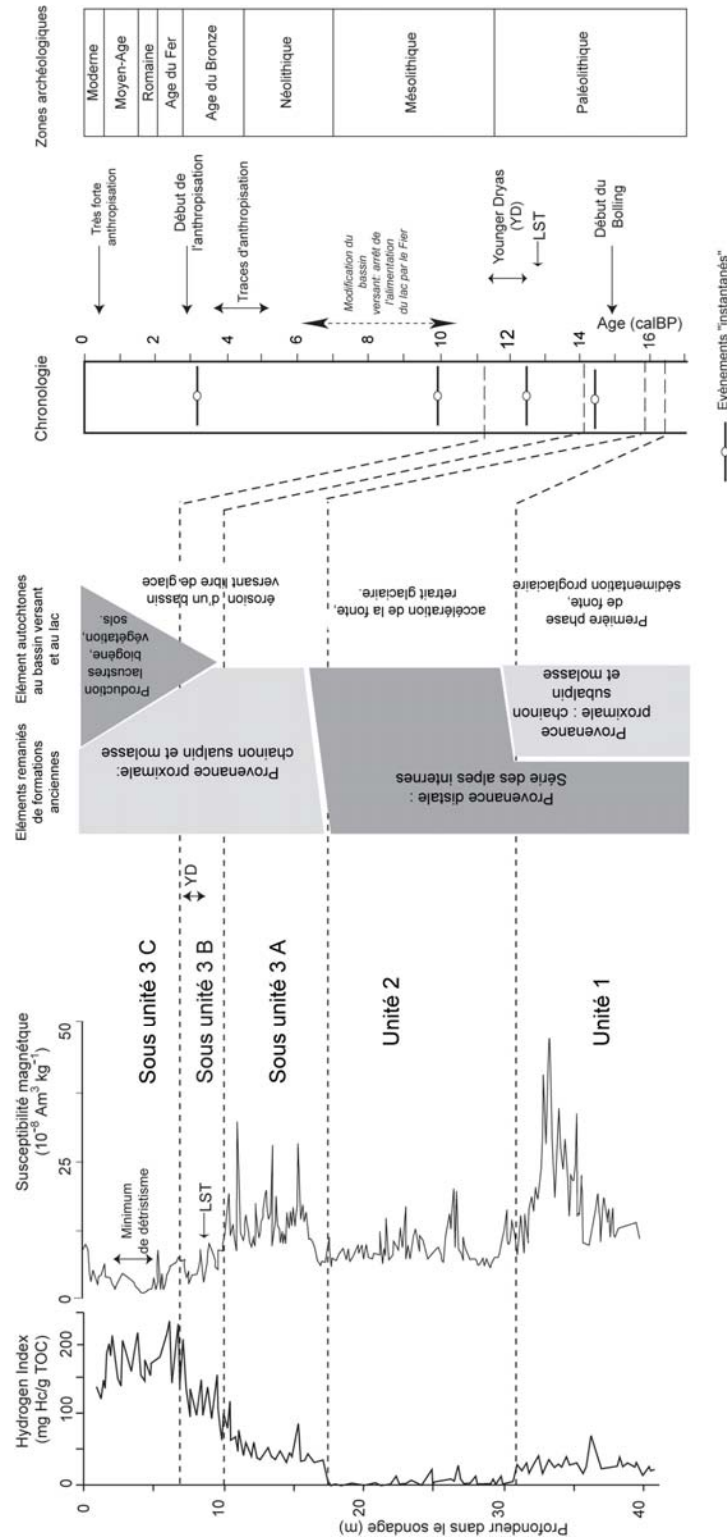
Hydrogen Index (mg Hc/g TOC)

0
100
200

Susceptibilité magnétique ($10^{-8}$ $Am^3$ $kg^{-1}$)

0
25
50

Minimum de détritisme

LST

Profondeur dans le sondage (m)

0
10
20
30
40

Sous unité 3 C
Sous unité 3 B
Sous unité 3 A
Unité 2
Unité 1

YD

Eléments remaniés de formations anciennes

Elément autochtones au bassin versant et au lac

Production lacustres biogène, végétation, sols.

Provenance proximale: chainon sualpin et molasse

érosion d'un bassin versant libre de glace

Provenance distale : Série des alpes internes

accélération de la fonte, retrait glaciaire.

Provenance proximale : chainon subalpin et molasse

Première phase de fonte, sédimentation proglaciaire

Chronologie

0
2
4
6
8
10
12
14
16
Age (calBP)

Très forte anthropisation

Début de l'anthropisation

Traces d'anthropisation

Modification du bassin versant: arrêt de l'alimentation du lac par le Fier

Younger Dryas (YD)

LST

Début du Bolling

Evénements "instantanés"

Zones archéologiques

Moderne
Moyen-Age
Romaine
Age du Fer
Age du Bronze
Néolithique
Mésolithique
Paléolithique